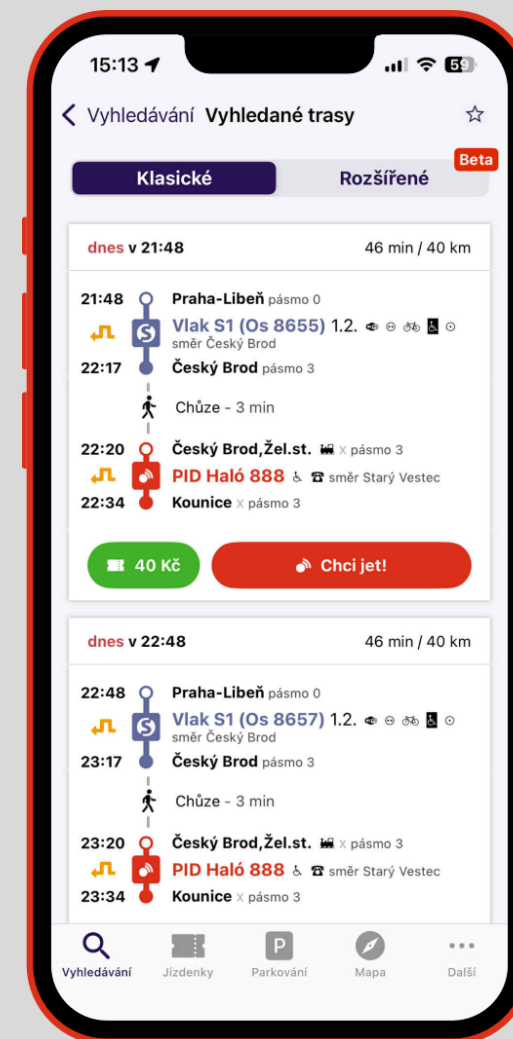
15:13 59

Vyhledávání Vyhledané trasy

Klasické Rozšířené Beta

dnes v 21:48 46 min / 40 km

21:48 Praha-Libeň pásmo 0
Vlak S1 (Os 8655) 1.2.
směr Český Brod
22:17 Český Brod pásmo 3

Chůze - 3 min

22:20 Český Brod,Žel.st. x pásmo 3
PID Haló 888 směr Starý Vestec
22:34 Kounice x pásmo 3

40 Kč Chci jet!

dnes v 22:48 46 min / 40 km

22:48 Praha-Libeň pásmo 0
Vlak S1 (Os 8657) 1.2.
směr Český Brod
23:17 Český Brod pásmo 3

Chůze - 3 min

23:20 Český Brod,Žel.st. x pásmo 3
PID Haló 888 směr Starý Vestec
23:34 Kounice x pásmo 3

Vyhledávání Jízdenky Parkování Mapa Další